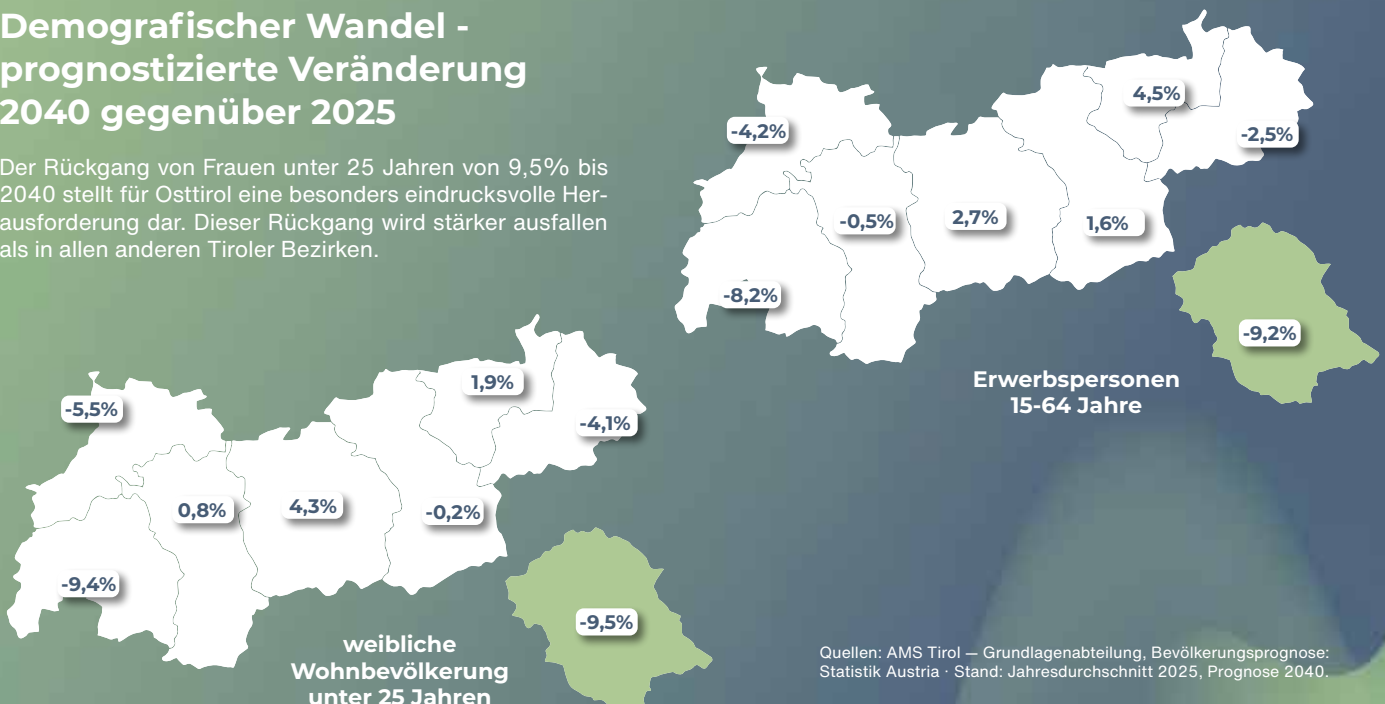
Demografischer Wandel - prognostizierte Veränderung 2040 gegenüber 2025

Der Rückgang von Frauen unter 25 Jahren von 9,5% bis 2040 stellt für Osttirol eine besonders eindrucksvolle Herausforderung dar. Dieser Rückgang wird stärker ausfallen als in allen anderen Tiroler Bezirken.

-4,2%
4,5%
-2,5%
-0,5%
2,7%
1,6%
-8,2%
-9,2%

Erwerbspersonen 15-64 Jahre

-5,5%
1,9%
-4,1%
0,8%
4,3%
-0,2%
-9,4%
-9,5%

weibliche Wohnbevölkerung unter 25 Jahren

Quellen: AMS Tirol — Grundlagenabteilung, Bevölkerungsprognose: Statistik Austria · Stand: Jahresdurchschnitt 2025, Prognose 2040.